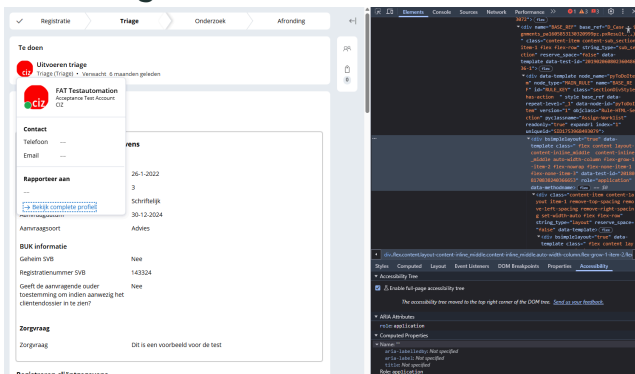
Registratie | Triage | Onderzoek | Afronding

Te doen

Uitvoeren triage
Triage (Triage) • Verwacht 6 maanden geleden

FAT Testautomation
Acceptance Test Account
CIZ

Contact
Telefoon —
Email —

Rapporteer aan
—

→ Bekijk complete profiel

vens

26-1-2022
3
Schriftelijk
Aanvraagdatum 30-12-2024
Aanvraagsoort Advies

BUK informatie
Geheim SVB Nee
Registratienummer SVB 143324
Geeft de aanvragende ouder toestemming om indien aanwezig het clientendossier in te zien? Nee

Zorgvraag
Zorgvraag Dit is een voorbeeld voor de test

Elements Console Sources Network Performance

Styles Computed Layout Event Listeners DOM Breakpoints Properties Accessibility

Accessibility Tree
Enable full-page accessibility tree
The accessibility tree moved to the top right corner of the DOM tree. Send us your feedback.

ARIA Attributes
role: application

Computed Properties
Name: ""
aria-labelledby: Not specified
aria-label: Not specified
title: Not specified
Role: application